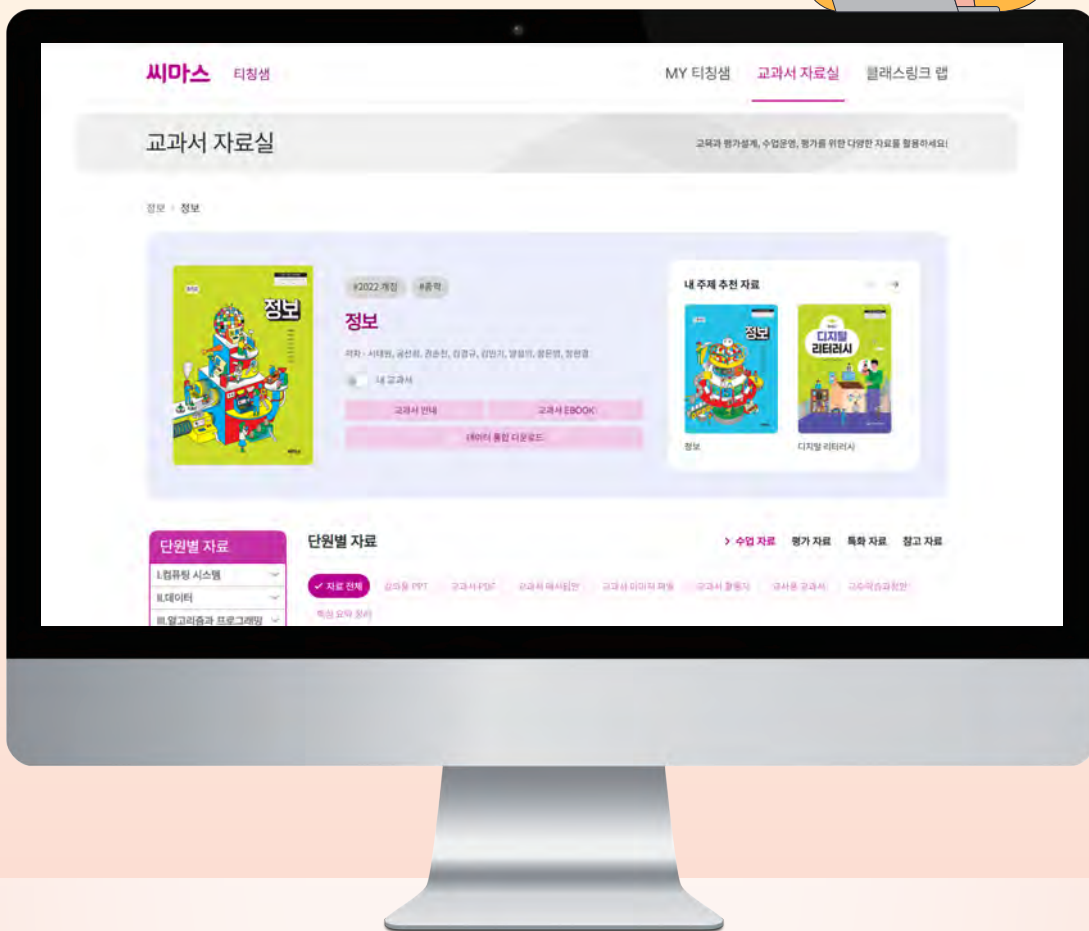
씨마스 티칭샘

MY 티칭샘 교과서 자료실 블래스링크 랩

교과서 자료실

교육과 평가설계, 수업운영, 평가를 위한 다양한 자료를 활용하세요!

정보 › 정보

#2022 개정 #중학

정보

저자 - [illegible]

내 교과서

교과서 안내 교과서 EBOOK

데이터 통합 다운로드

내 주제 추천 자료

정보

디지털 리터러시

정보

디지털 리터러시

단원별 자료

I.컴퓨팅 시스템

II.데이터

III.알고리즘과 프로그래밍

단원별 자료

› 수업 자료 평가 자료 특화 자료 참고 자료

✓ 자료 전체 강의용 PPT 교과서 PDF 교과서 해설집 교과서 이미지 파일 교과서 활동지 교사용 교과서 교수학습과정안

핵심 요약 정리